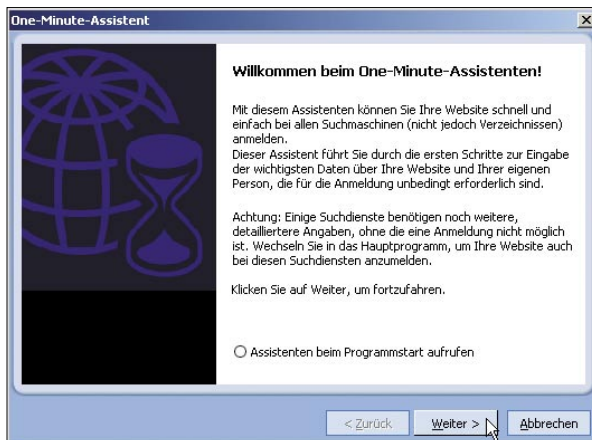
One-Minute-Assistent

Willkommen beim One-Minute-Assistenten!

Mit diesem Assistenten können Sie Ihre Website schnell und einfach bei allen Suchmaschinen (nicht jedoch Verzeichnissen) anmelden.
Dieser Assistent führt Sie durch die ersten Schritte zur Eingabe der wichtigsten Daten über Ihre Website und Ihrer eigenen Person, die für die Anmeldung unbedingt erforderlich sind.

Achtung: Einige Suchdienste benötigen noch weitere, detailliertere Angaben, ohne die eine Anmeldung nicht möglich ist. Wechseln Sie in das Hauptprogramm, um Ihre Website auch bei diesen Suchdiensten anzumelden.

Klicken Sie auf Weiter, um fortzufahren.

Assistenten beim Programmstart aufrufen

< Zurück
Weiter >
Abbrechen